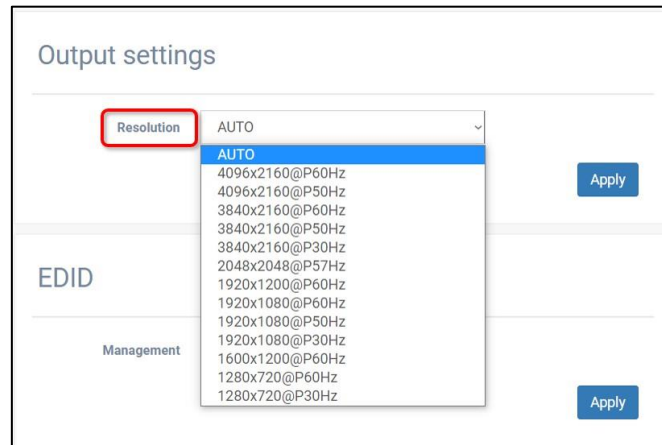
Output settings

Resolution AUTO

AUTO
4096x2160@P60Hz
4096x2160@P50Hz
3840x2160@P60Hz
3840x2160@P50Hz
3840x2160@P30Hz
2048x2048@P57Hz
1920x1200@P60Hz
1920x1080@P60Hz
1920x1080@P50Hz
1920x1080@P30Hz
1600x1200@P60Hz
1280x720@P60Hz
1280x720@P30Hz

Apply

EDID

Management

Apply